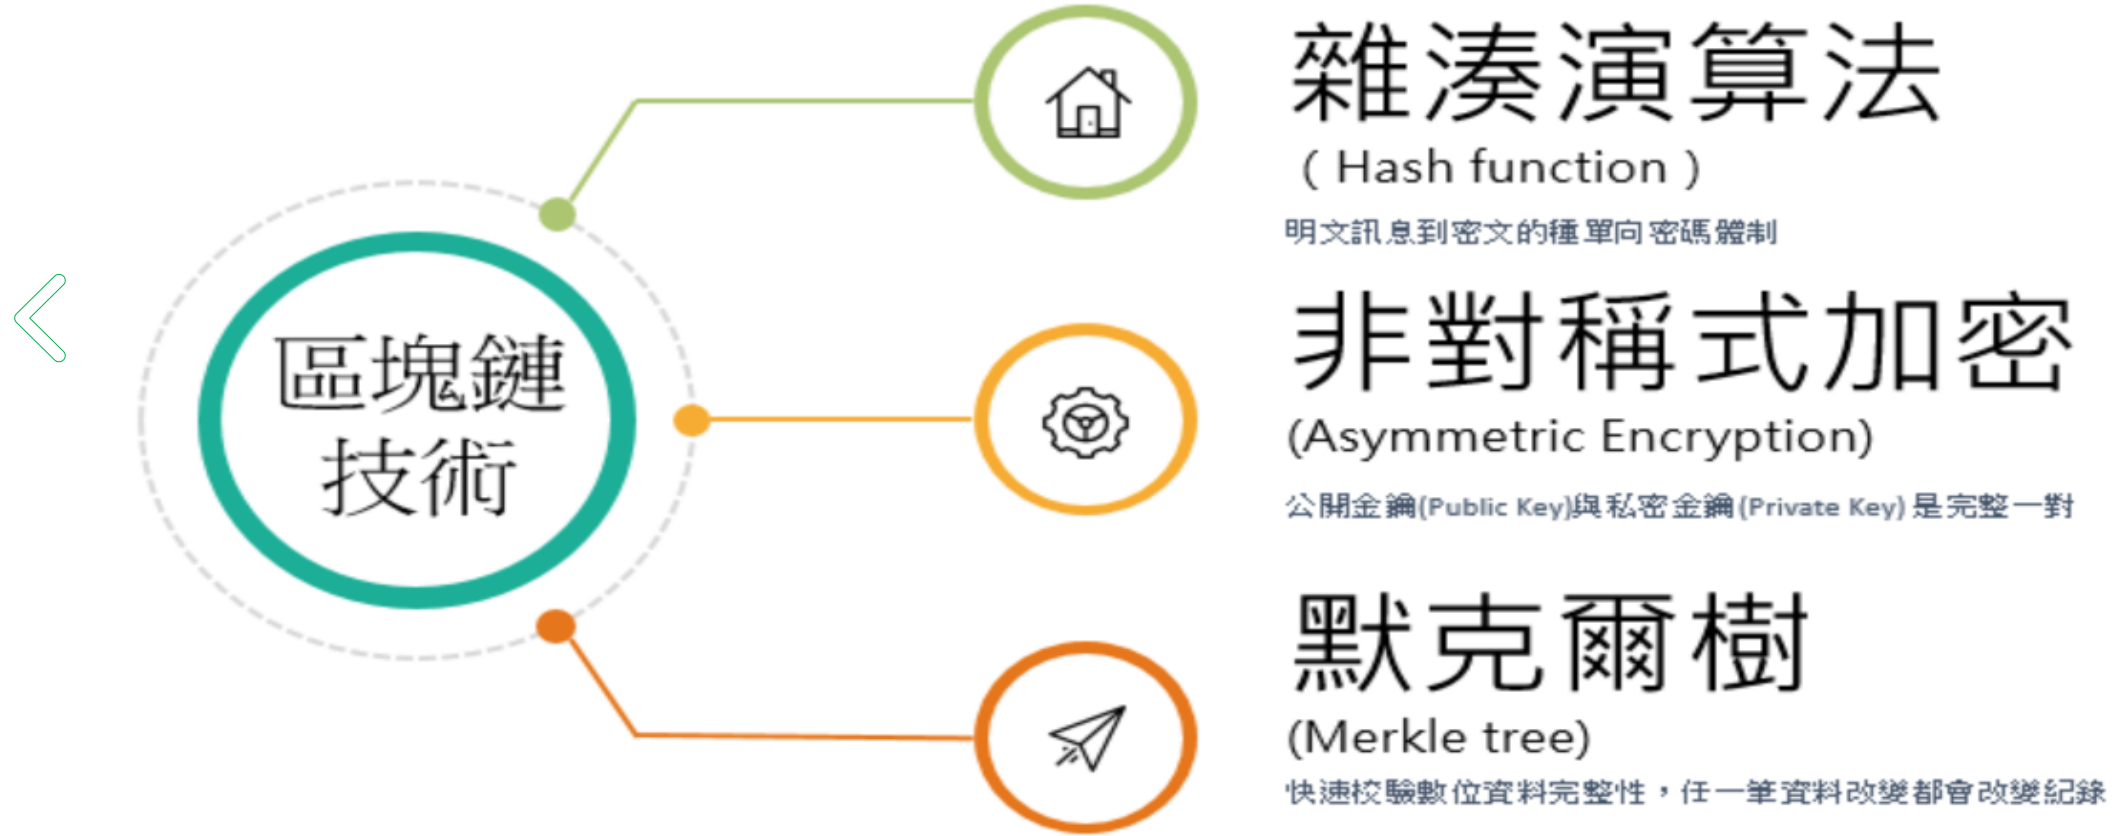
區塊鏈技術

雜湊演算法
( Hash function )
明文訊息到密文的種單向密碼體制

非對稱式加密
(Asymmetric Encryption)
公開金鑰(Public Key)與私密金鑰(Private Key) 是完整一對

默克爾樹
(Merkle tree)
快速校驗數位資料完整性，任一筆資料改變都會改變紀錄